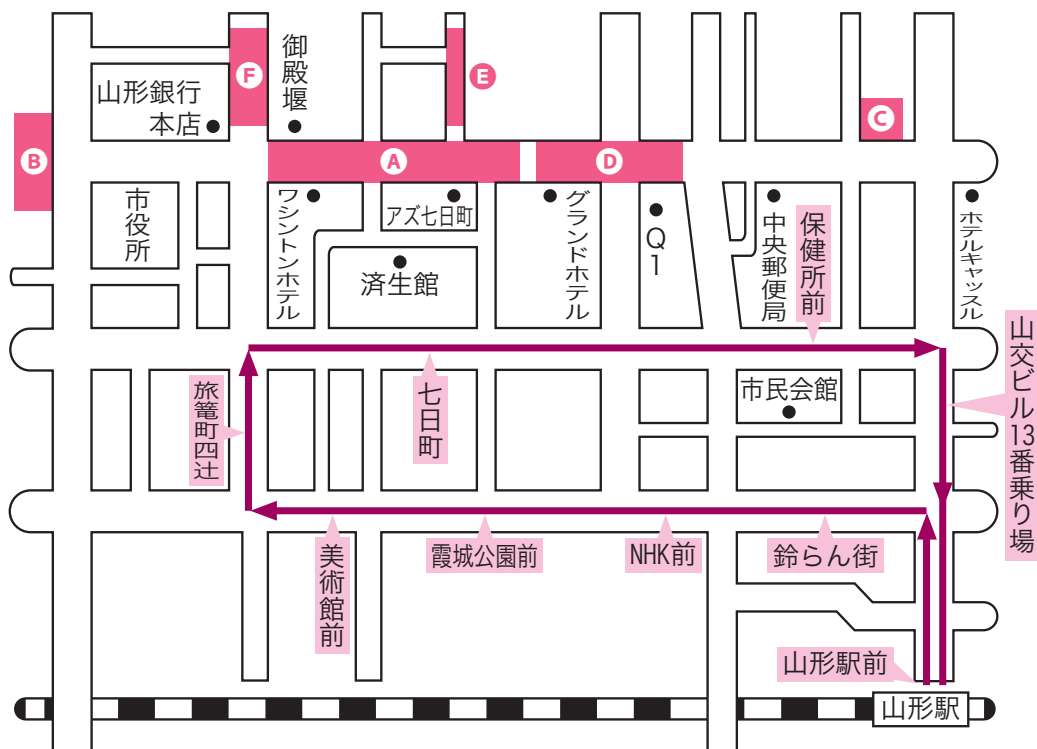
山形銀行
本店
F
御殿堰
E
C
B
A
D
市役所
ワシントンホテル
アズ七日町
グランドホテル
Q1
中央郵便局
保健所前
ホテルキャッスル
済生館
山交ビル13番乗り場
旅篭町四辻
七日町
市民会館
美術館前
霞城公園前
NHK前
鈴らん街
山形駅前
山形駅